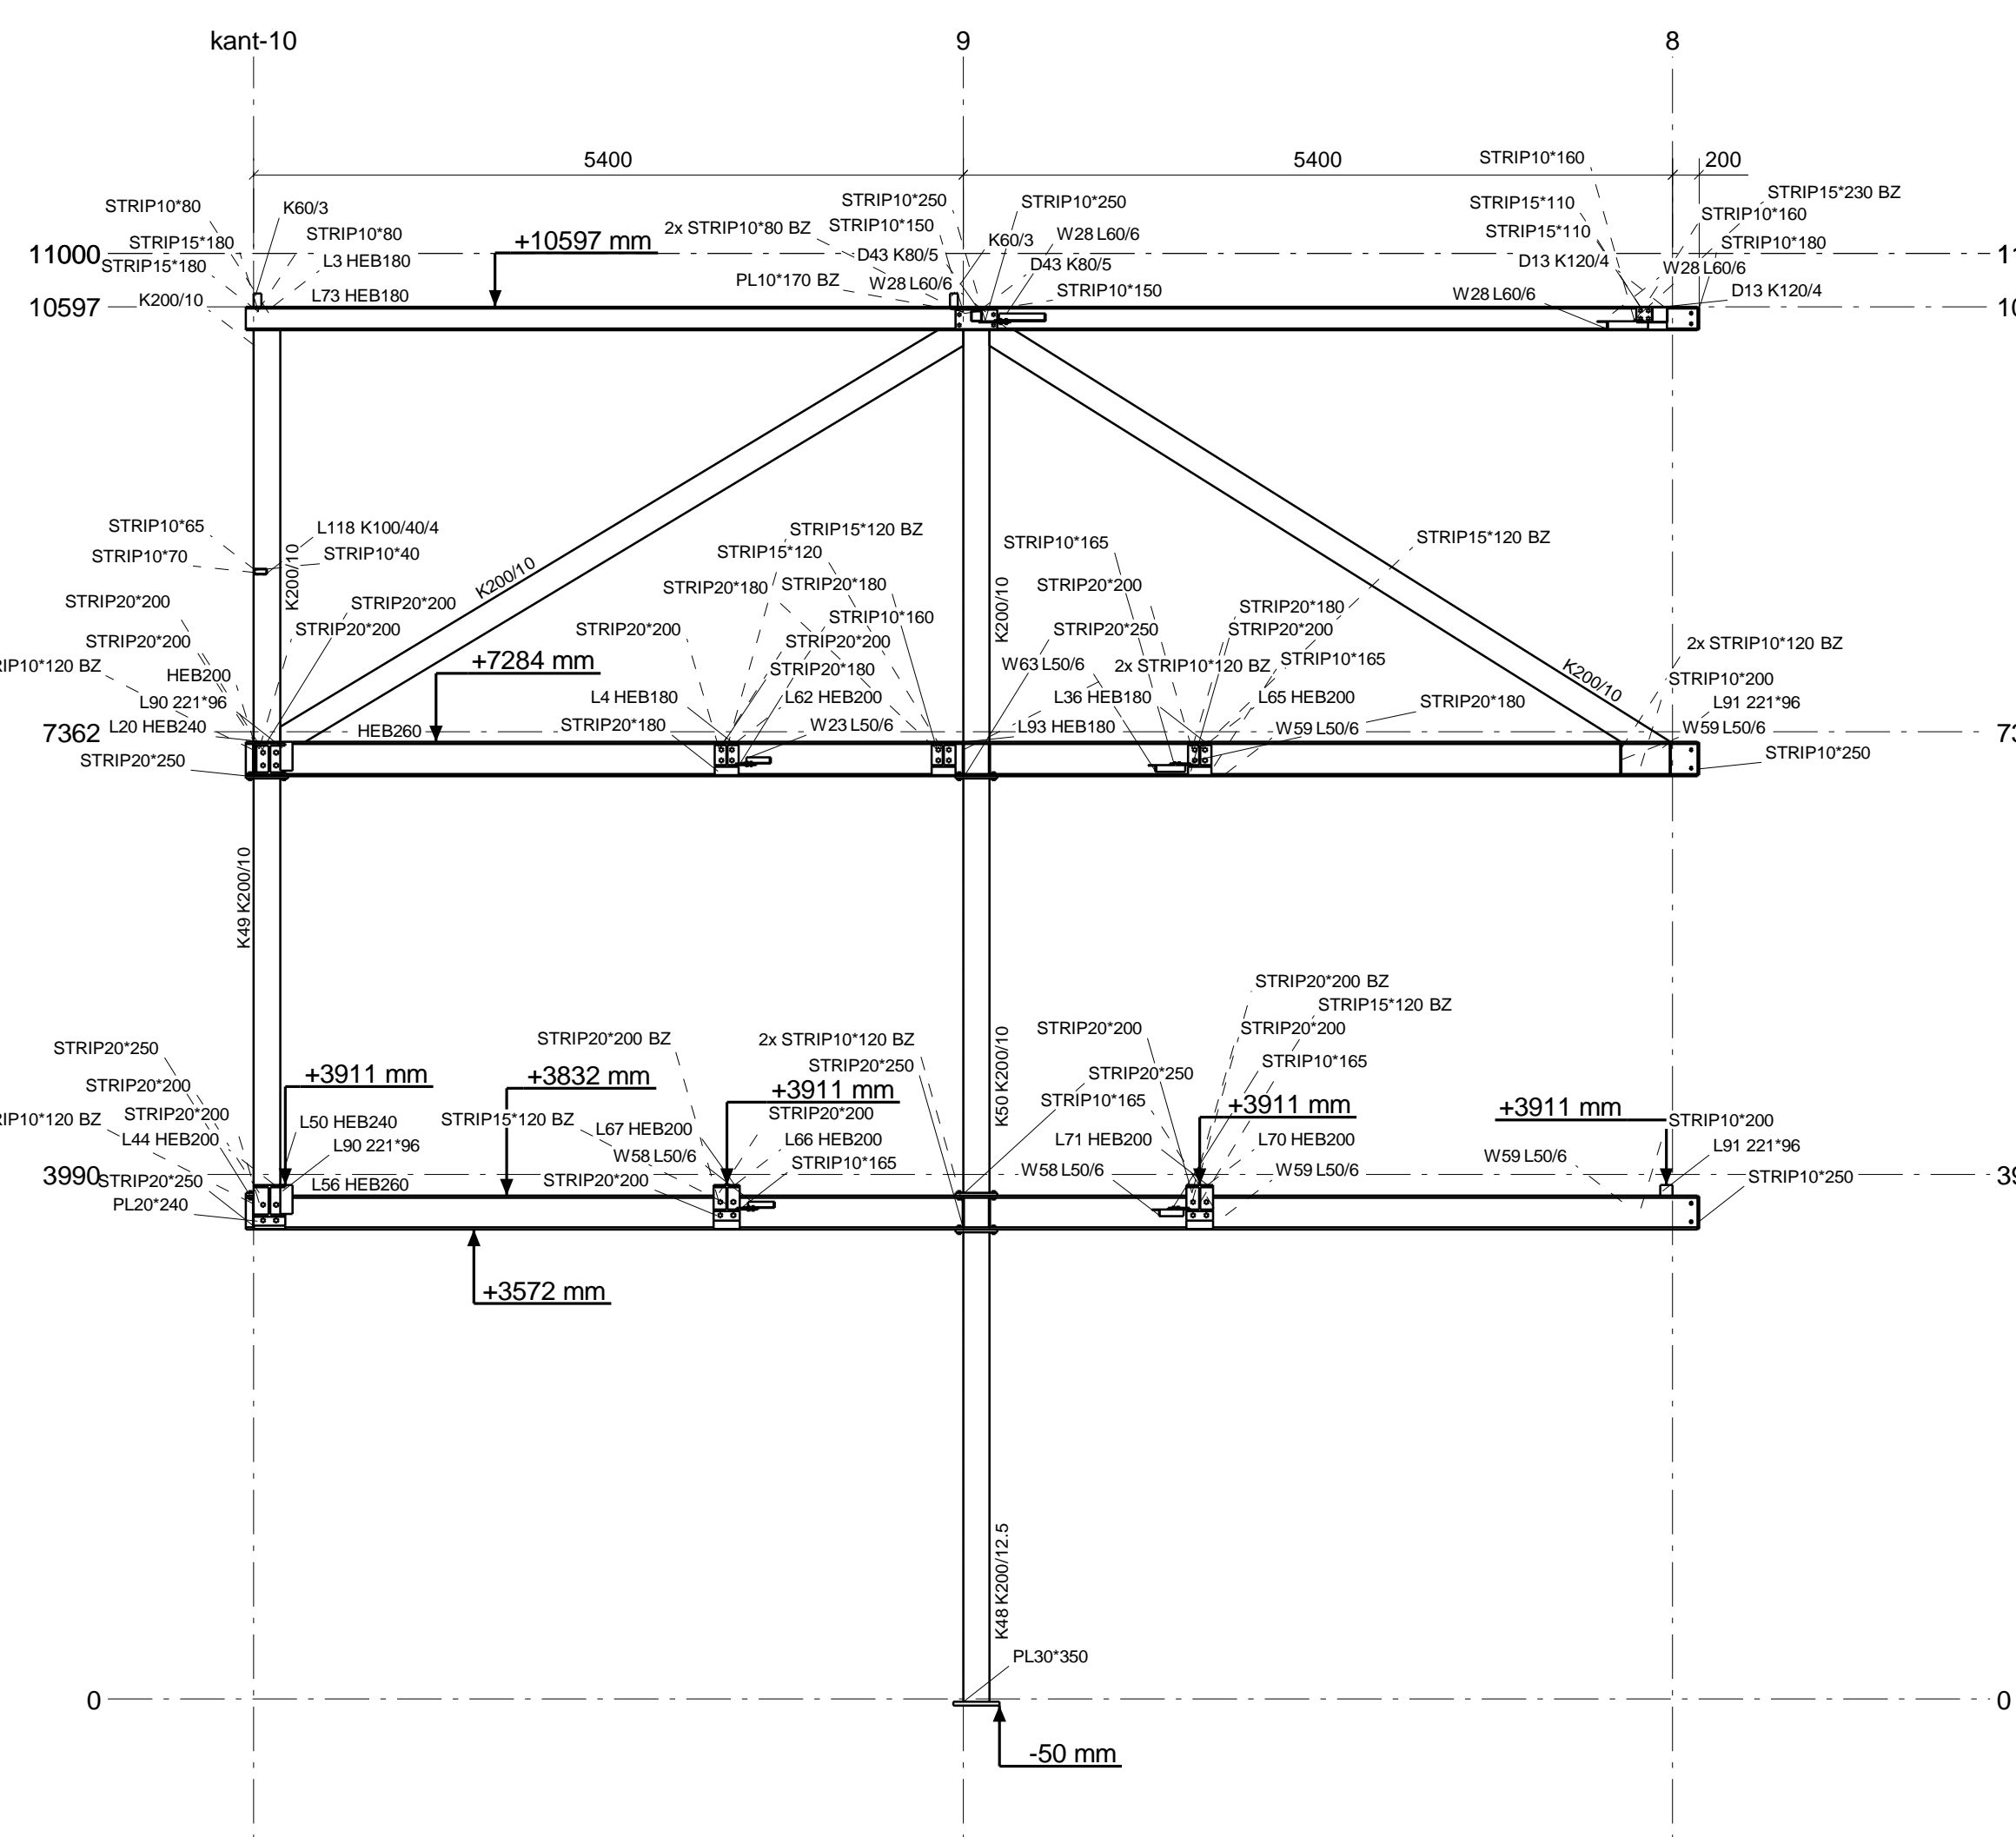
kant-10
9
8

5400
5400
STRIP10*160
200
STRIP15*230 BZ
STRIP10*80
K60/3
STRIP10*250
STRIP10*250
STRIP15*110
STRIP10*160
2x STRIP10*80 BZ
STRIP10*150
STRIP15*110
STRIP10*180
STRIP10*80
STRIP15*180
+10597 mm
K60/3
W28 L60/6
11000
STRIP15*180
L3 HEB180
D43 K80/5
D43 K80/5
D13 K120/4
W28 L60/6
PL10*170 BZ
W28 L60/6
STRIP10*150
W28 L60/6
D13 K120/4
L73 HEB180
10597
K200/10

STRIP10*65
L118 K100/40/4
STRIP15*120 BZ
STRIP15*120 BZ
STRIP10*40
STRIP15*120
STRIP10*165
STRIP10*70
K200/10
K200/10
STRIP20*180
STRIP20*180
STRIP20*200
K200/10
STRIP20*200
STRIP20*200
STRIP20*180
STRIP10*160
STRIP20*200
STRIP20*200
STRIP20*250
2x STRIP10*120 BZ
STRIP20*200
STRIP20*200
+7284 mm
W63 L50/6
2x STRIP10*120 BZ
STRIP10*165
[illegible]IP10*120 BZ
HEB200
STRIP20*180
K200/10
STRIP10*200
L4 HEB180
L62 HEB200
L36 HEB180
L65 HEB200
L90 221*96
L91 221*96
STRIP20*180
L20 HEB240
W23 L50/6
L93 HEB180
STRIP20*180
W59 L50/6
W59 L50/6
7362
HEB260
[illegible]
STRIP20*250
STRIP10*250

K49 K200/10

STRIP20*200 BZ
STRIP15*120 BZ
STRIP20*250
STRIP20*200 BZ
2x STRIP10*120 BZ
STRIP20*200
STRIP20*200
STRIP20*250
K50 K200/10
STRIP10*165
STRIP20*200
STRIP20*250
STRIP10*165
+3911 mm
+3832 mm
+3911 mm
+3911 mm
+3911 mm
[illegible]IP10*120 BZ
STRIP20*200
L50 HEB240
STRIP15*120 BZ
STRIP20*200
STRIP10*200
L67 HEB200
L44 HEB200
L90 221*96
L66 HEB200
L71 HEB200
L70 HEB200
L91 221*96
W58 L50/6
W59 L50/6
STRIP10*165
3990
STRIP20*250
L56 HEB260
STRIP20*200
W58 L50/6
W59 L50/6
STRIP10*250
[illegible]
PL20*240
+3572 mm

K48 K200/12.5
PL30*350
0
0
-50 mm